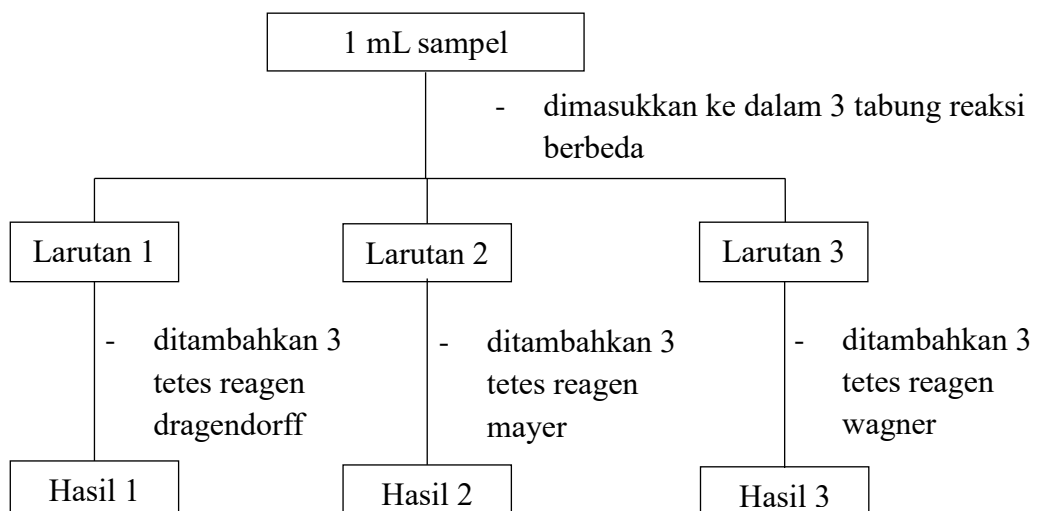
1 mL sampel

- dimasukkan ke dalam 3 tabung reaksi berbeda

Larutan 1

- ditambahkan 3 tetes reagen dragendorff

Hasil 1

Larutan 2

- ditambahkan 3 tetes reagen mayer

Hasil 2

Larutan 3

- ditambahkan 3 tetes reagen wagner

Hasil 3